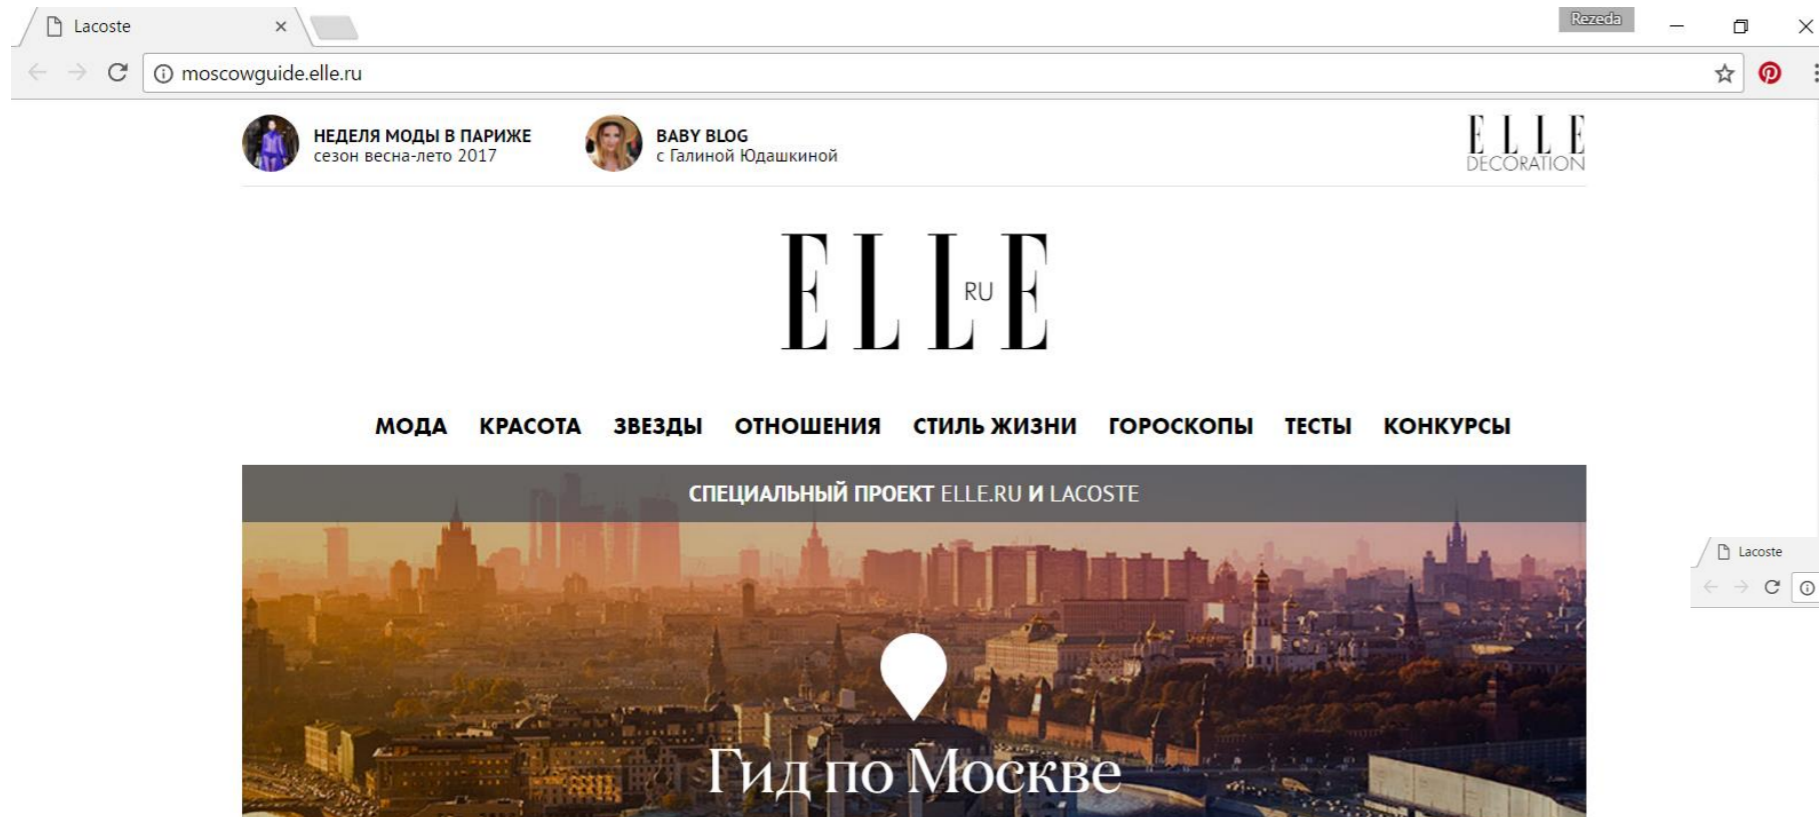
Lacoste ×

Rezeda

moscowguide.elle.ru

НЕДЕЛЯ МОДЫ В ПАРИЖЕ
сезон весна-лето 2017

BABY BLOG
с Галиной Юдашкиной

ELLE DECORATION

ELLE RU

МОДА КРАСОТА ЗВЕЗДЫ ОТНОШЕНИЯ СТИЛЬ ЖИЗНИ ГОРОСКОПЫ ТЕСТЫ КОНКУРСЫ

СПЕЦИАЛЬНЫЙ ПРОЕКТ ELLE.RU И LACOSTE

Гид по Москве

Lacoste